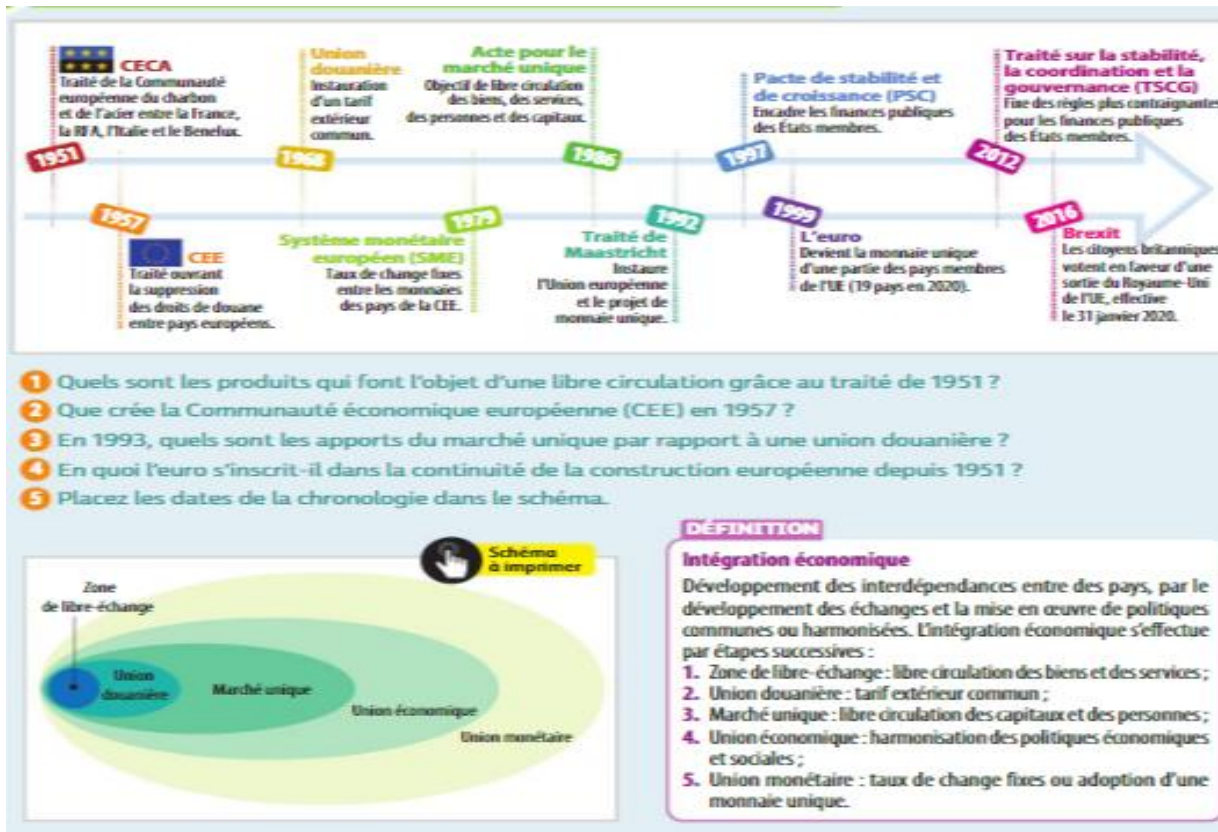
CECA
Traité de la Communauté européenne du charbon et de l'acier entre la France, la RFA, l'Italie et le Benelux.

1951

1957

CEE
Traité ouvrant la suppression des droits de douane entre pays européens.

Union douanière
Instauration d'un tarif extérieur commun.

1968

Système monétaire européen (SME)
Taux de change fixes entre les monnaies des pays de la CEE.

1979

Acte pour le marché unique
Objectif de libre circulation des biens, des services, des personnes et des capitaux.

1986

1992

Traité de Maastricht
Instaure l'Union européenne et le projet de monnaie unique.

Pacte de stabilité et de croissance (PSC)
Encadre les finances publiques des États membres.

1997

1999

L'euro
Devient la monnaie unique d'une partie des pays membres de l'UE (19 pays en 2020).

Traité sur la stabilité, la coordination et la gouvernance (TSCG)
Fixe des règles plus contraignantes pour les finances publiques des États membres.

2012

2016

Brexit
Les citoyens britanniques votent en faveur d'une sortie du Royaume-Uni de l'UE, effective le 31 janvier 2020.

1 Quels sont les produits qui font l'objet d'une libre circulation grâce au traité de 1951 ?
2 Que crée la Communauté économique européenne (CEE) en 1957 ?
3 En 1993, quels sont les apports du marché unique par rapport à une union douanière ?
4 En quoi l'euro s'inscrit-il dans la continuité de la construction européenne depuis 1951 ?
5 Placez les dates de la chronologie dans le schéma.

Schéma à imprimer

Zone de libre-échange
Union douanière
Marché unique
Union économique
Union monétaire

DÉFINITION
Intégration économique
Développement des interdépendances entre des pays, par le développement des échanges et la mise en œuvre de politiques communes ou harmonisées. L'intégration économique s'effectue par étapes successives :
1. Zone de libre-échange : libre circulation des biens et des services ;
2. Union douanière : tarif extérieur commun ;
3. Marché unique : libre circulation des capitaux et des personnes ;
4. Union économique : harmonisation des politiques économiques et sociales ;
5. Union monétaire : taux de change fixes ou adoption d'une monnaie unique.